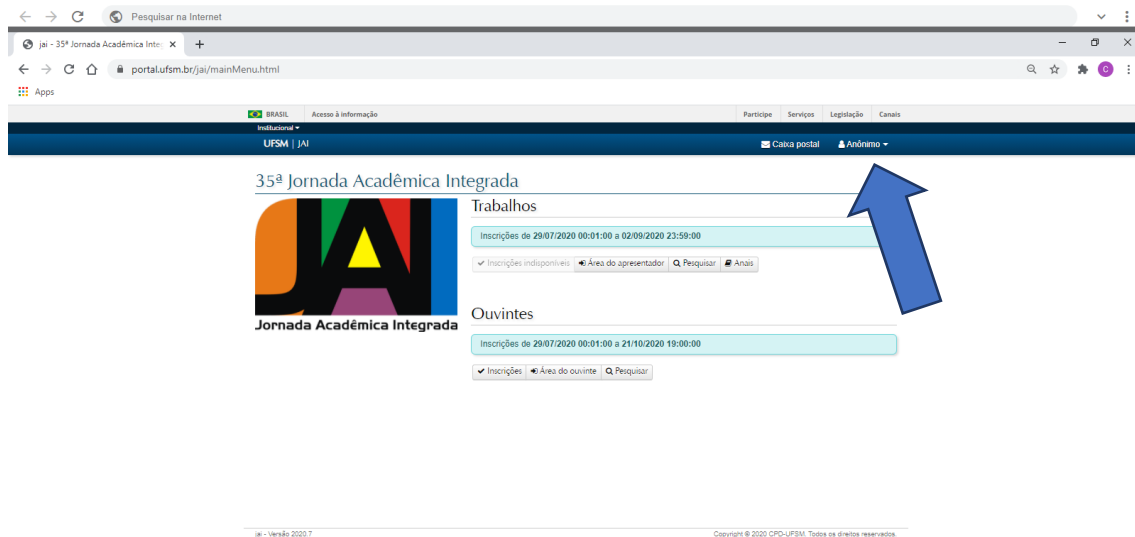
Pesquisar na Internet

jai - 35ª Jornada Acadêmica Inte ×

portal.ufsm.br/jai/mainMenu.html

Apps

BRASIL Acesso à informação Participe Serviços Legislação Canais

Institucional

UFSM | JAI

Caixa postal Anônimo

35ª Jornada Acadêmica Integrada

JAI

Jornada Acadêmica Integrada

Trabalhos

Inscrições de 29/07/2020 00:01:00 a 02/09/2020 23:59:00

Inscrições indisponíveis Área do apresentador Pesquisar Anais

Ouvintes

Inscrições de 29/07/2020 00:01:00 a 21/10/2020 19:00:00

Inscrições Área do ouvinte Pesquisar

jai - Versão 2020.7

Copyright © 2020 CPD-UFSM. Todos os direitos reservados.